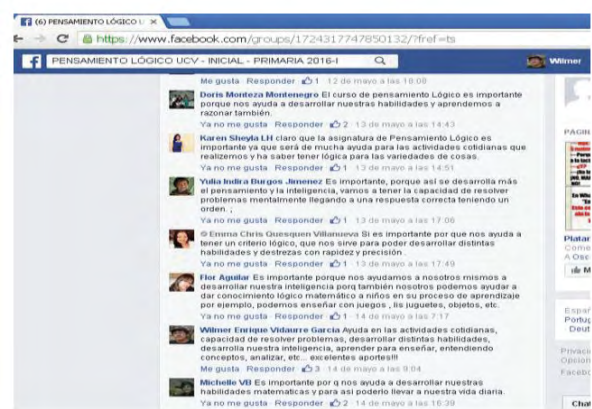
(6) PENSAMIENTO LÓGICO U ×

https://www.facebook.com/groups/1724317747850132/?fref=ts

PENSAMIENTO LÓGICO UCV - INICIAL - PRIMARIA 2016-I

Wilmer

Me gusta · Responder · 1 · 12 de mayo a las 18:08

Doris Monteza Montenegro El curso de pensamiento Lógico es importante porque nos ayuda a desarrollar nuestras habilidades y aprendemos a razonar también.
Ya no me gusta · Responder · 2 · 13 de mayo a las 14:43

Karen Sheyla LH claro que la asignatura de Pensamiento Lógico es importante ya que será de mucha ayuda para las actividades cotidianas que realizemos y ha saber tener lógica para las variedades de cosas.
Ya no me gusta · Responder · 1 · 13 de mayo a las 14:51

Yulia Indira Burgos Jimenez Es importante, porque así se desarrolla más el pensamiento y la inteligencia, vamos a tener la capacidad de resolver problemas mentalmente llegando a una respuesta correcta teniendo un orden. ;
Ya no me gusta · Responder · 1 · 13 de mayo a las 17:06

Emma Chris Quesquen Villanueva Si es importante por que nos ayuda a tener un criterio lógico, que nos sirve para poder desarrollar distintas habilidades y destrezas con rapidez y precisión .
Ya no me gusta · Responder · 1 · 13 de mayo a las 17:49

Flor Aguilar Es importante porque nos ayudamos a nosotros mismos a desarrollar nuestra inteligencia porq también nosotros podemos ayudar a dar conocimiento lógico matemático a niños en su proceso de aprendizaje por ejemplo, podemos enseñar con juegos , ils juguetes, objetos, etc.
Ya no me gusta · Responder · 1 · 14 de mayo a las 7:17

Wilmer Enrique Vidaurre García Ayuda en las actividades cotidianas, capacidad de resolver problemas, desarrollar distintas habilidades, desarrolla nuestra inteligencia, aprender para enseñar, entendiendo conceptos, analizar, etc... excelentes aportes!!!
Me gusta · Responder · 3 · 14 de mayo a las 9:04

Michelle VB Es importante pr q nos ayuda a desarrollar nuestras habilidades matematicas y para asi poderlo llevar a nuestra vida diaria.
Ya no me gusta · Responder · 2 · 14 de mayo a las 16:39

PÁGIN

Platar
Come
A Osc
Me

Españ
Portug
Deut

Privaci
Opcion
Facebo

Cha